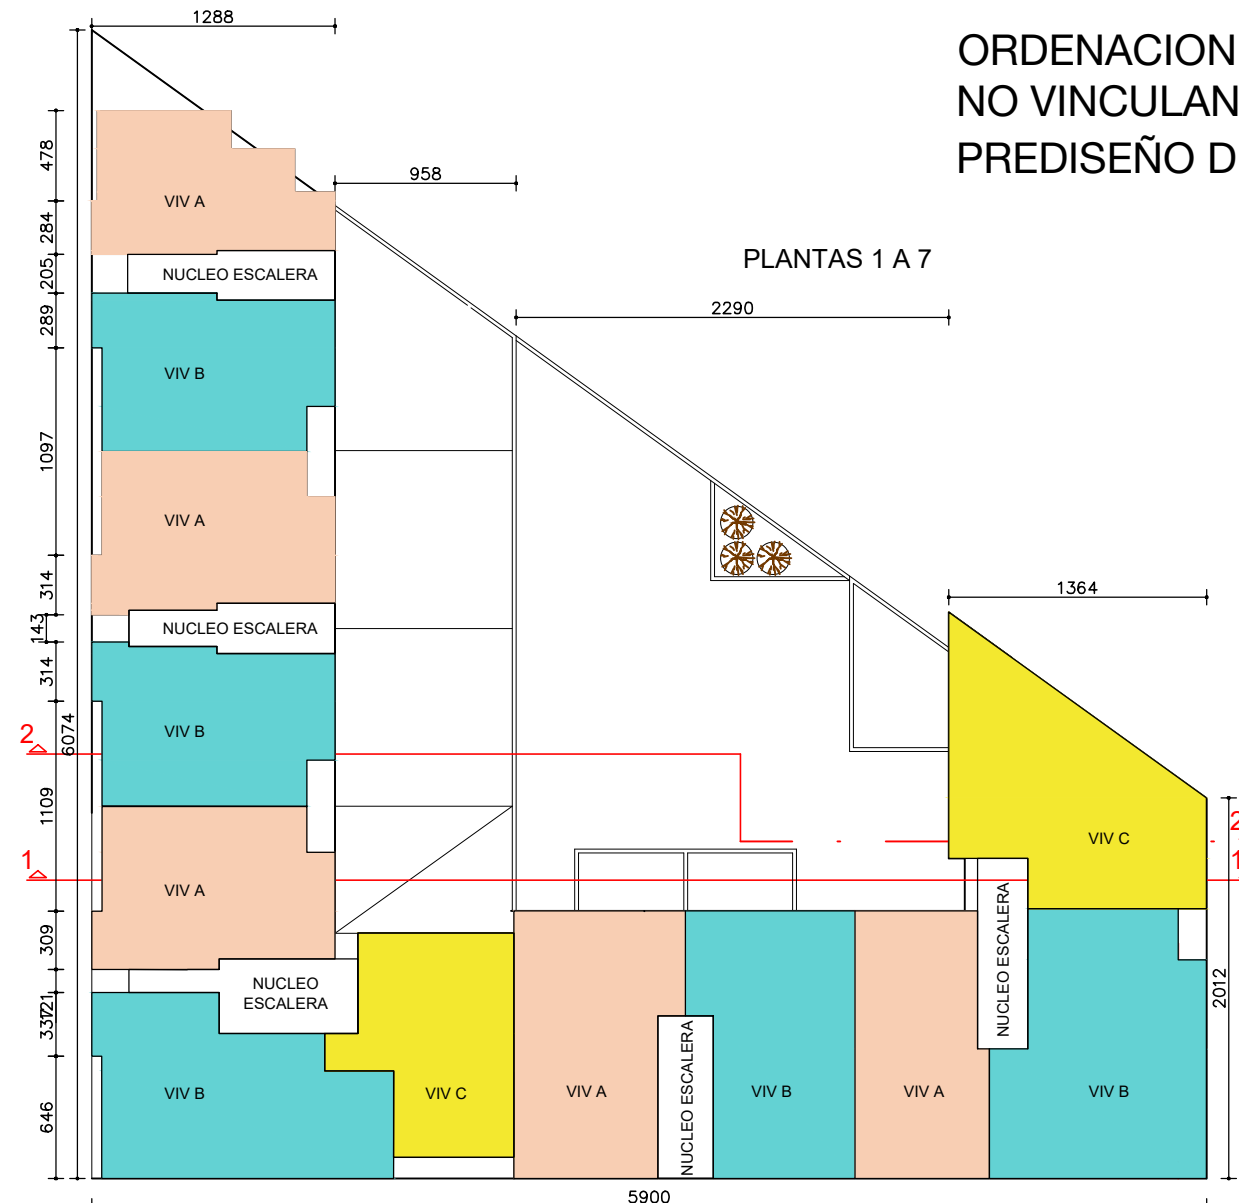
1288

ORDENACION
NO VINCULAN
PREDISEÑO D

958

PLANTAS 1 A 7

2290

1364

478
284
205
289
1097
314
143
314
6074
1109
309
321
337
646

2
1

VIV A
NUCLEO ESCALERA
VIV B
VIV A
NUCLEO ESCALERA
VIV B
VIV A
NUCLEO ESCALERA
VIV B
VIV C
VIV A
NUCLEO ESCALERA
VIV B
VIV A
NUCLEO ESCALERA
VIV C
VIV B

2012
2
1

5900